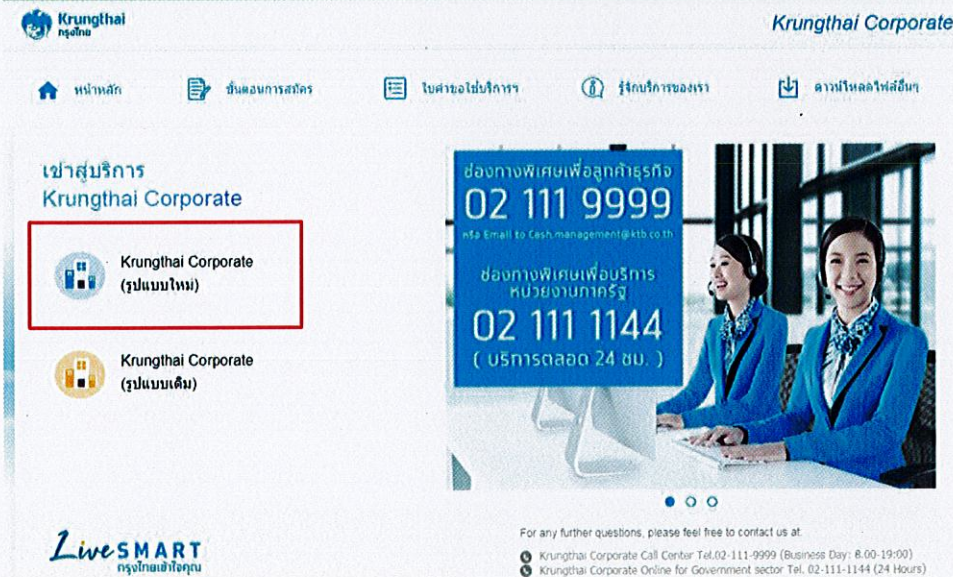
Krungthai กรุงไทย

Krungthai Corporate

หน้าหลัก

ขั้นตอนการสมัคร

ใบคำขอใช้บริการ

รู้จักบริการของเรา

ดาวน์โหลดไฟล์อื่นๆ

เข้าสู่บริการ Krungthai Corporate

Krungthai Corporate (รูปแบบใหม่)

Krungthai Corporate (รูปแบบเดิม)

ช่องทางพิเศษเพื่อลูกค้าธุรกิจ
02 111 9999
หรือ Email to Cash.management@ktb.co.th

ช่องทางพิเศษเพื่อบริการหน่วยงานภาครัฐ
02 111 1144
( บริการตลอด 24 ชม. )

LiveSMART
กรุงไทยเข้าใจคุณ

For any further questions, please feel free to contact us at.

Krungthai Corporate Call Center Tel.02-111-9999 (Business Day: 8.00-19:00)

Krungthai Corporate Online for Government sector Tel. 02-111-1144 (24 Hours)